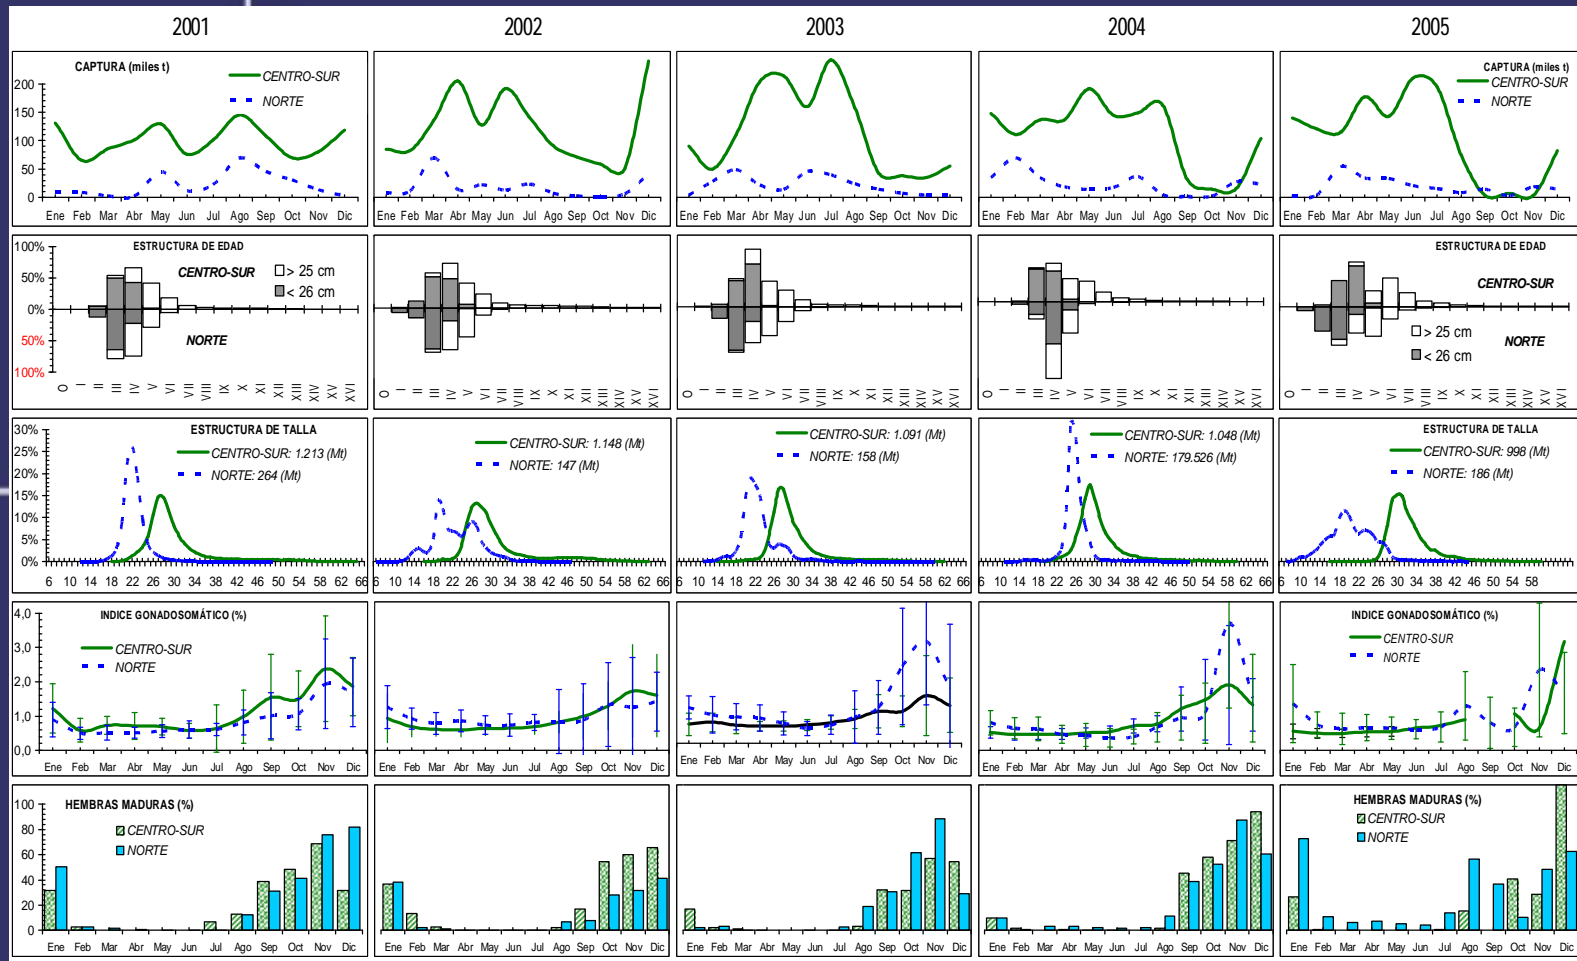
2001 2002 2003 2004 2005

CAPTURA (miles t)
CENTRO-SUR
NORTE
200
150
100
50
0
Ene Feb Mar Abr May Jun Jul Ago Sep Oct Nov Dic

CAPTURA (miles t)
CENTRO-SUR
NORTE

ESTRUCTURA DE EDAD
CENTRO-SUR
> 25 cm
< 26 cm
NORTE
100%
50%
0%
50%
100%
0 I II III IV V VI VII VIII IX X XI XII XIII XIV XV XVI

ESTRUCTURA DE EDAD
CENTRO-SUR
> 25 cm
< 26 cm
NORTE

ESTRUCTURA DE TALLA
CENTRO-SUR: 1.213 (Mt)
NORTE: 264 (Mt)
30%
25%
20%
15%
10%
5%
0%
6 10 14 18 22 26 30 34 38 42 46 50 54 58 62 66

CENTRO-SUR: 1.148 (Mt)
NORTE: 147 (Mt)

CENTRO-SUR: 1.091 (Mt)
NORTE: 158 (Mt)

CENTRO-SUR: 1.048 (Mt)
NORTE: 179.526 (Mt)

ESTRUCTURA DE TALLA
CENTRO-SUR: 998 (Mt)
NORTE: 186 (Mt)
6 10 14 18 22 26 30 34 38 42 46 50 54 58

INDICE GONADOSOMÁTICO (%)
CENTRO-SUR
NORTE
4,0
3,0
2,0
1,0
0,0
Ene Feb Mar Abr May Jun Jul Ago Sep Oct Nov Dic

INDICE GONADOSOMÁTICO (%)
CENTRO-SUR
NORTE

HEMBRAS MADURAS (%)
CENTRO-SUR
NORTE
100
80
60
40
20
0
Ene Feb Mar Abr May Jun Jul Ago Sep Oct Nov Dic

HEMBRAS MADURAS (%)
CENTRO-SUR
NORTE